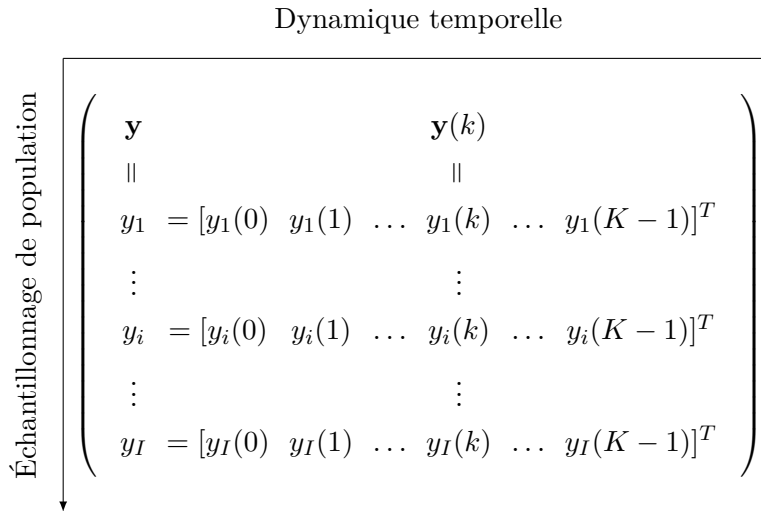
Dynamique temporelle

Échantillonnage de population

$$\begin{pmatrix} \mathbf{y} & & & & \mathbf{y}(k) & & \\ \shortparallel & & & & \shortparallel & & \\ y_1 & = [y_1(0) & y_1(1) & \dots & y_1(k) & \dots & y_1(K-1)]^T \\ \vdots & & & & \vdots & & \\ y_i & = [y_i(0) & y_i(1) & \dots & y_i(k) & \dots & y_i(K-1)]^T \\ \vdots & & & & \vdots & & \\ y_I & = [y_I(0) & y_I(1) & \dots & y_I(k) & \dots & y_I(K-1)]^T \end{pmatrix}$$